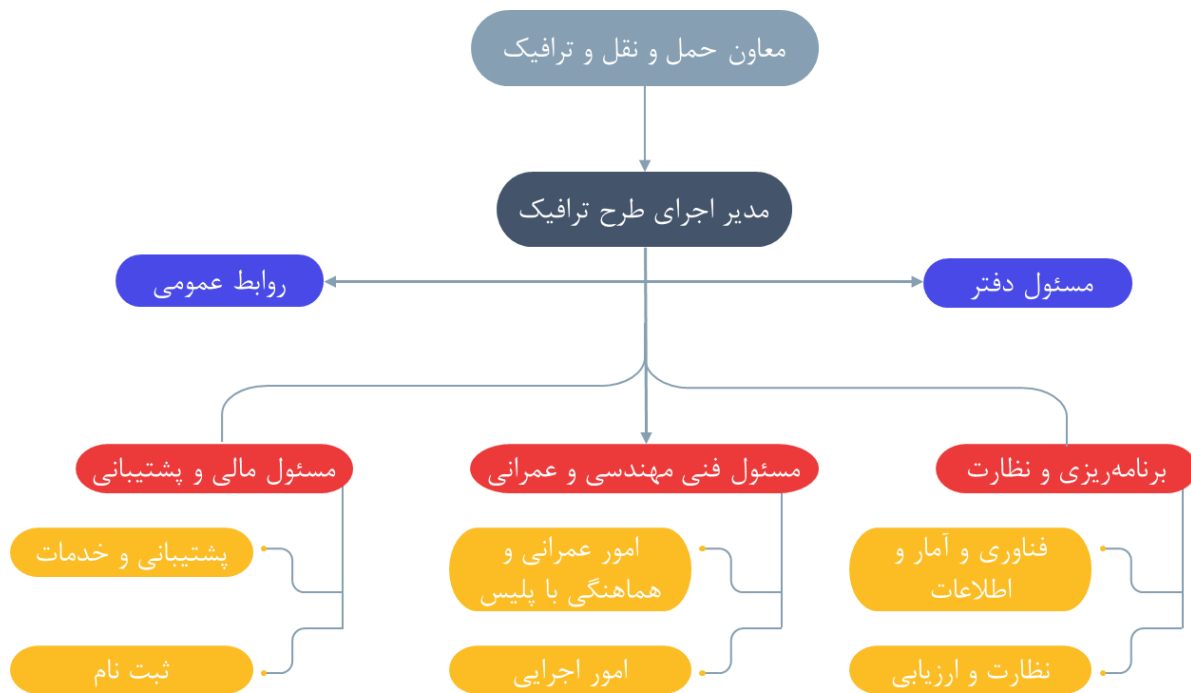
معاون حمل و نقل و ترافیک

مدیر اجرای طرح ترافیک

مسئول دفتر

روابط عمومی

برنامه‌ریزی و نظارت

مسئول فنی مهندسی و عمرانی

مسئول مالی و پشتیبانی

فناوری و آمار و اطلاعات

نظارت و ارزیابی

امور عمرانی و هماهنگی با پلیس

امور اجرایی

پشتیبانی و خدمات

ثبت نام